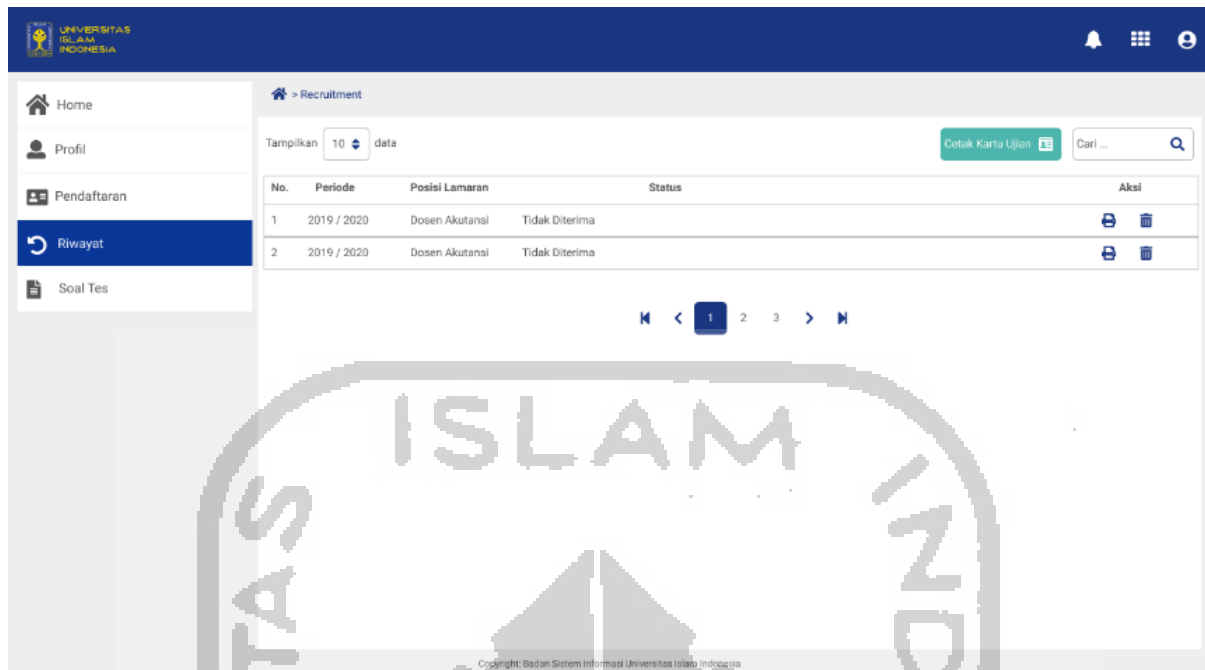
UNIVERSITAS ISLAM INDONESIA

Home

Profil

Pendaftaran

Riwayat

Soal Tes

> Recruitment

Tampilkan 10 data

Cetak Kartu Ujian

Cari ...

| No. | Periode | Posisi Lamaran | Status | Aksi |
|---|---|---|---|---|
| 1 | 2019 / 2020 | Dosen Akutansi | Tidak Diterima | |
| 2 | 2019 / 2020 | Dosen Akutansi | Tidak Diterima | |

1 2 3

ISLAM

Copyright: Badan Sistem Informasi Universitas Islam Indonesia